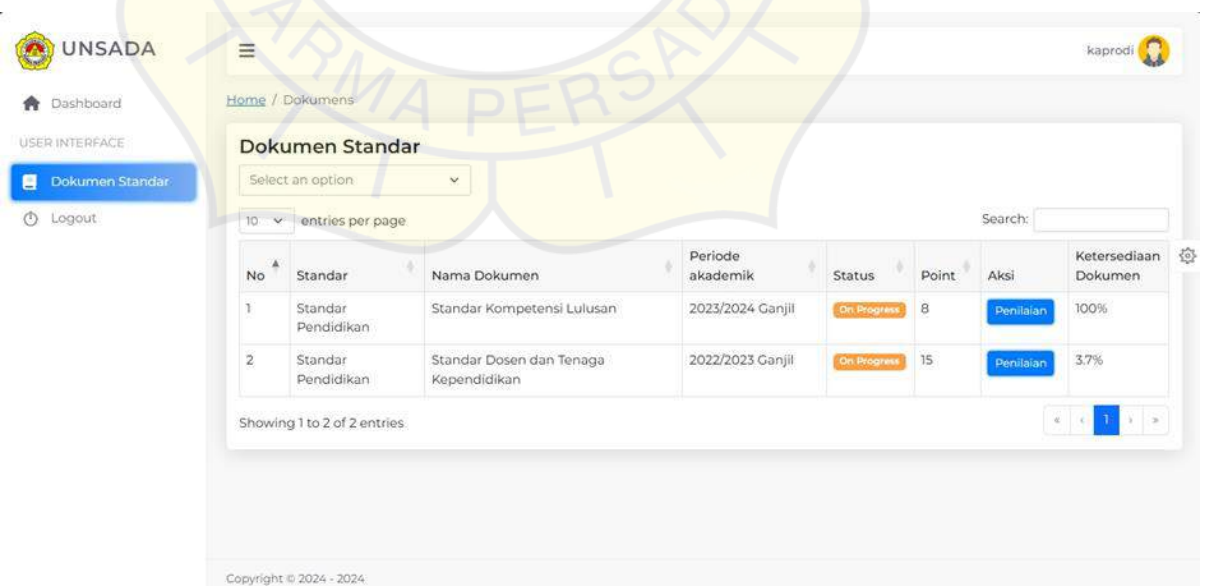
UNSADA

Dashboard

USER INTERFACE

Dokumen Standar

Logout

kaprodi

Home / Dokumens

Dokumen Standar

Select an option

10 entries per page

Search:

| No | Standar | Nama Dokumen | Periode akademik | Status | Point | Aksi | Ketersediaan Dokumen |
|---|---|---|---|---|---|---|---|
| 1 | Standar Pendidikan | Standar Kompetensi Lulusan | 2023/2024 Ganjil | On Progress | 8 | Penilaian | 100% |
| 2 | Standar Pendidikan | Standar Dosen dan Tenaga Kependidikan | 2022/2023 Ganjil | On Progress | 15 | Penilaian | 3.7% |

Showing 1 to 2 of 2 entries

« ‹ 1 › »

Copyright © 2024 - 2024